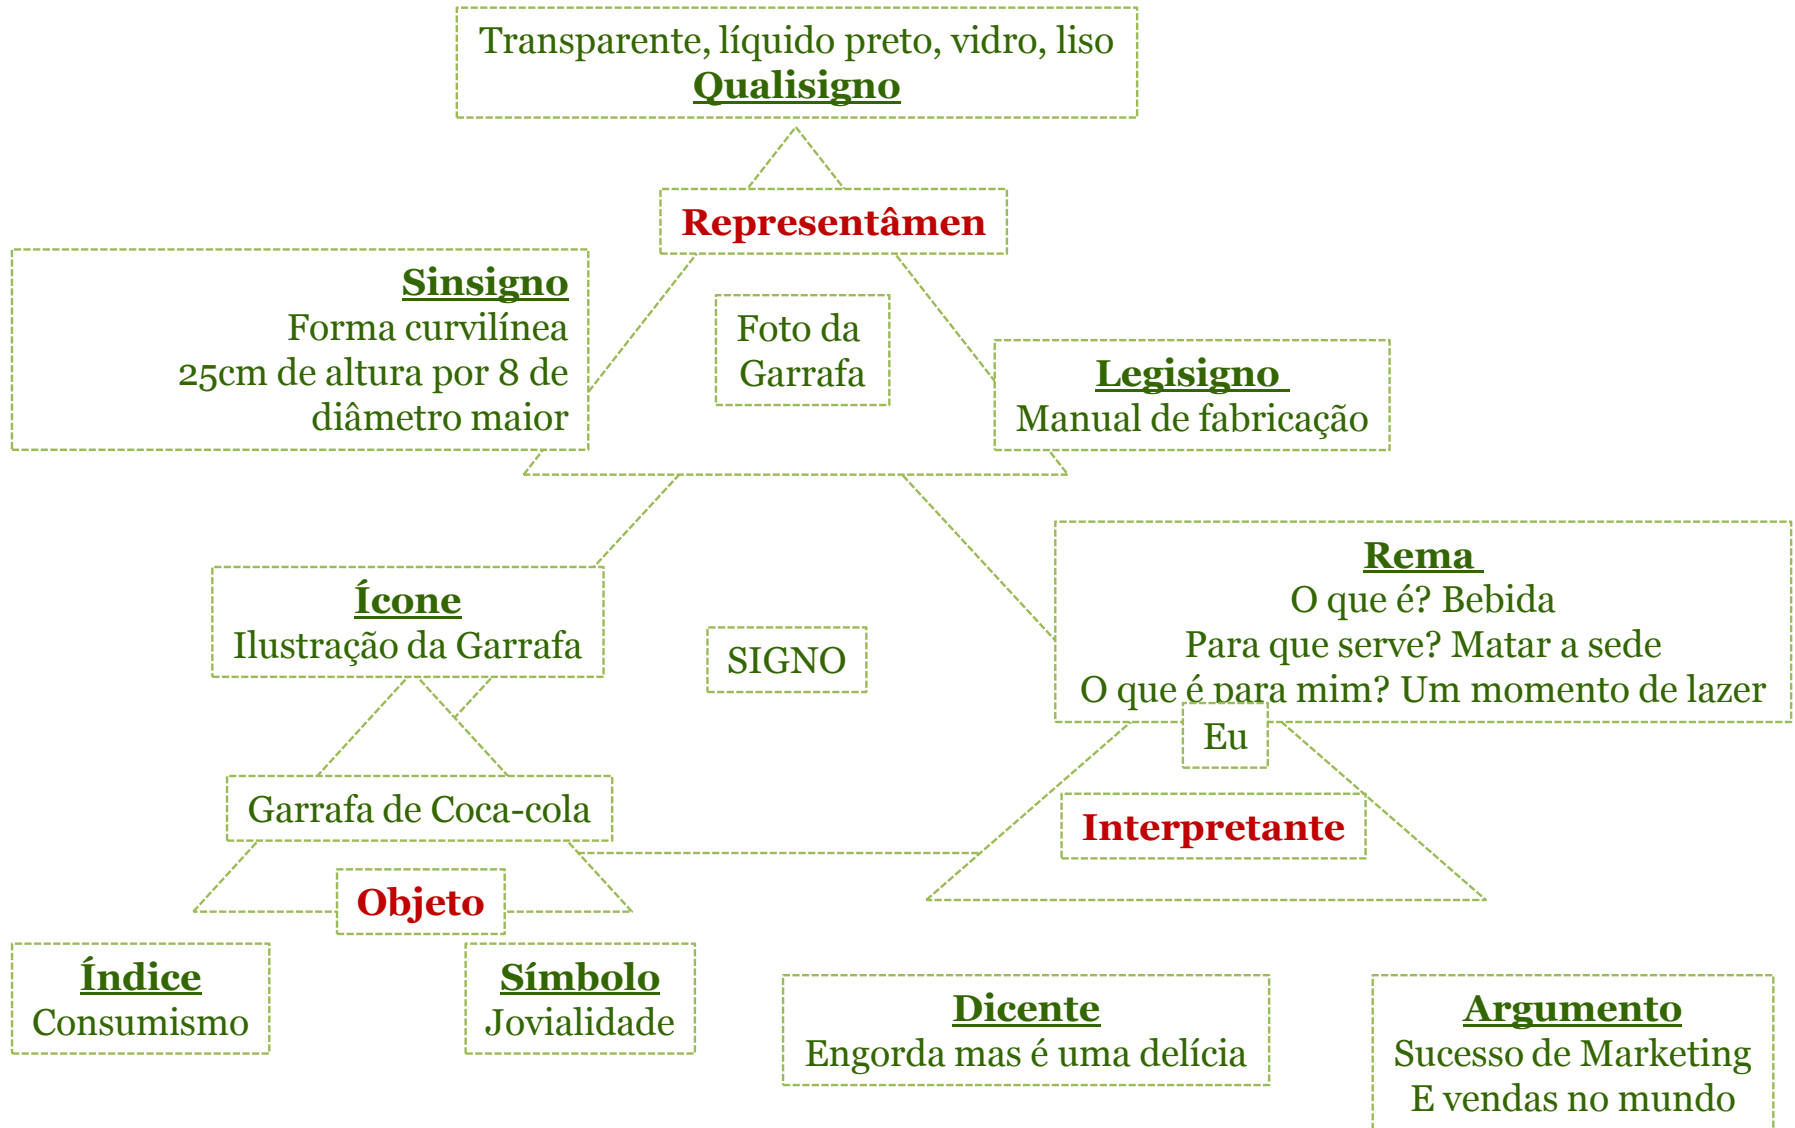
Transparente, líquido preto, vidro, liso
Qualisigno

Representâmen

Sinsigno
Forma curvilínea
25cm de altura por 8 de diâmetro maior

Foto da Garrafa

Legisigno
Manual de fabricação

Ícone
Ilustração da Garrafa

SIGNO

Rema
O que é? Bebida
Para que serve? Matar a sede
O que é para mim? Um momento de lazer

Eu

Interpretante

Garrafa de Coca-cola

Objeto

Índice
Consumismo

Símbolo
Jovialidade

Dicente
Engorda mas é uma delícia

Argumento
Sucesso de Marketing
E vendas no mundo